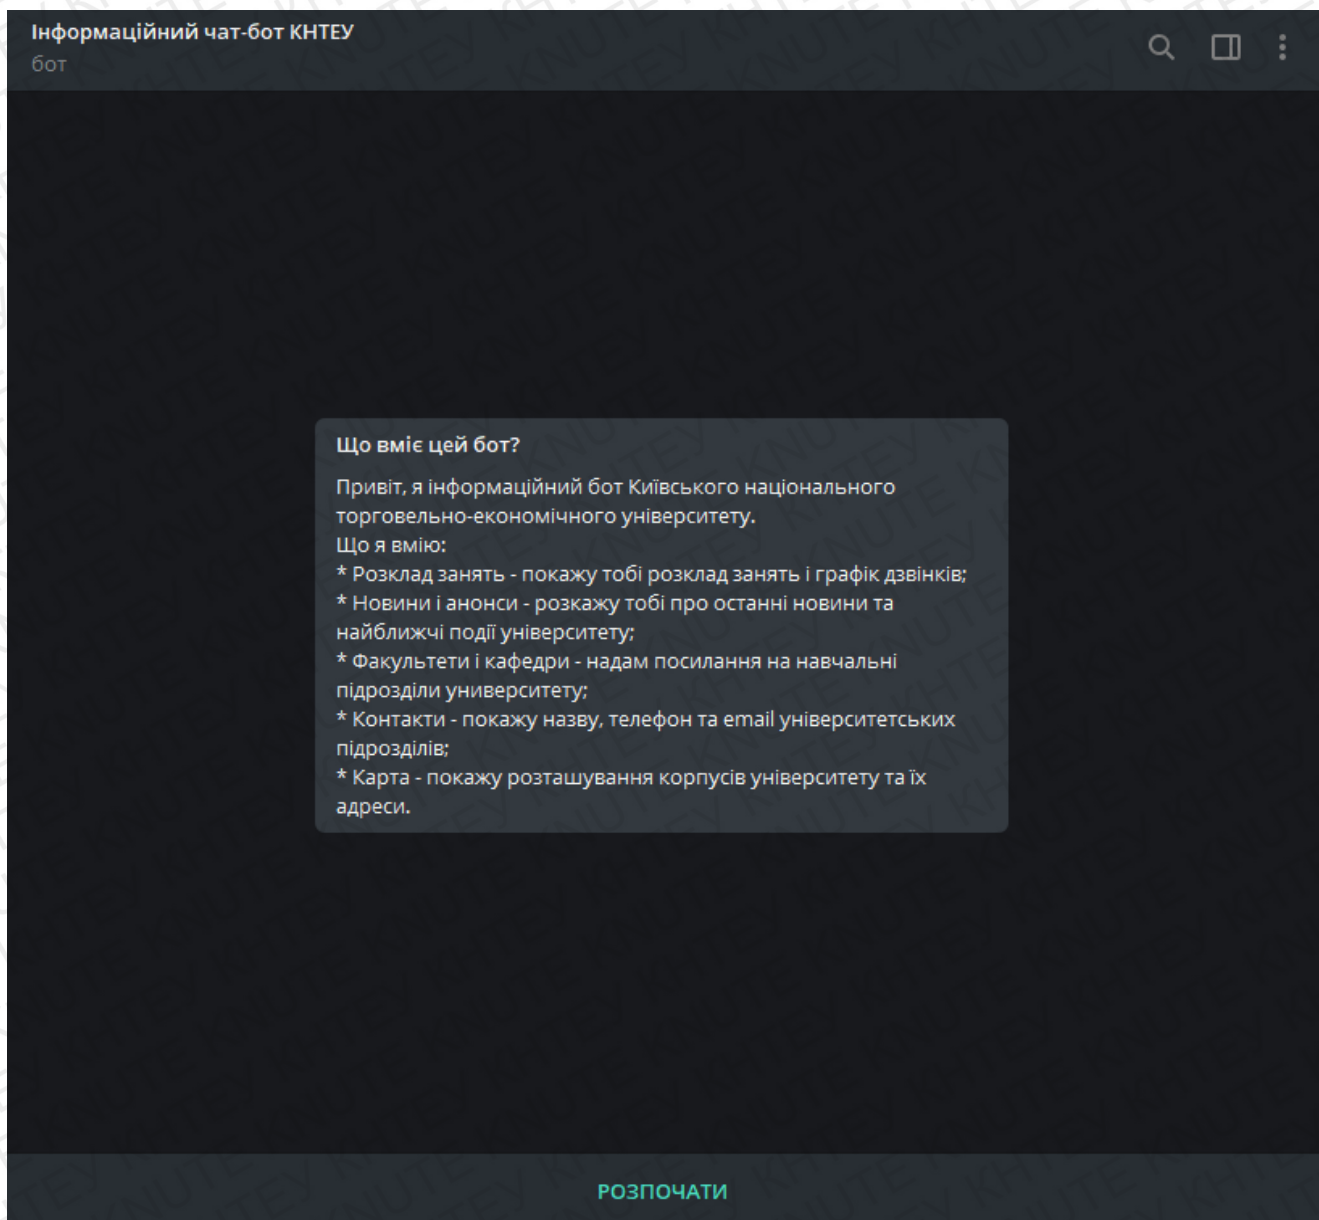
Інформаційний чат-бот КНТЕУ
бот

Що вміє цей бот?

Привіт, я інформаційний бот Київського національного торговельно-економічного університету.
Що я вмію:
* Розклад занять - покажу тобі розклад занять і графік дзвінків;
* Новини і анонси - розкажу тобі про останні новини та найближчі події університету;
* Факультети і кафедри - надам посилання на навчальні підрозділи униврситету;
* Контакти - покажу назву, телефон та email університетських підрозділів;
* Карта - покажу розташування корпусів університету та їх адреси.

РОЗПОЧАТИ